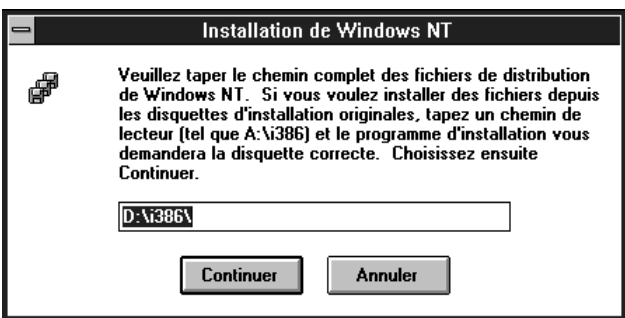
Installation de Windows NT

Veuillez taper le chemin complet des fichiers de distribution de Windows NT. Si vous voulez installer des fichiers depuis les disquettes d'installation originales, tapez un chemin de lecteur (tel que A:\i386) et le programme d'installation vous demandera la disquette correcte. Choisissez ensuite Continuer.

D:\i386\

Continuer

Annuler